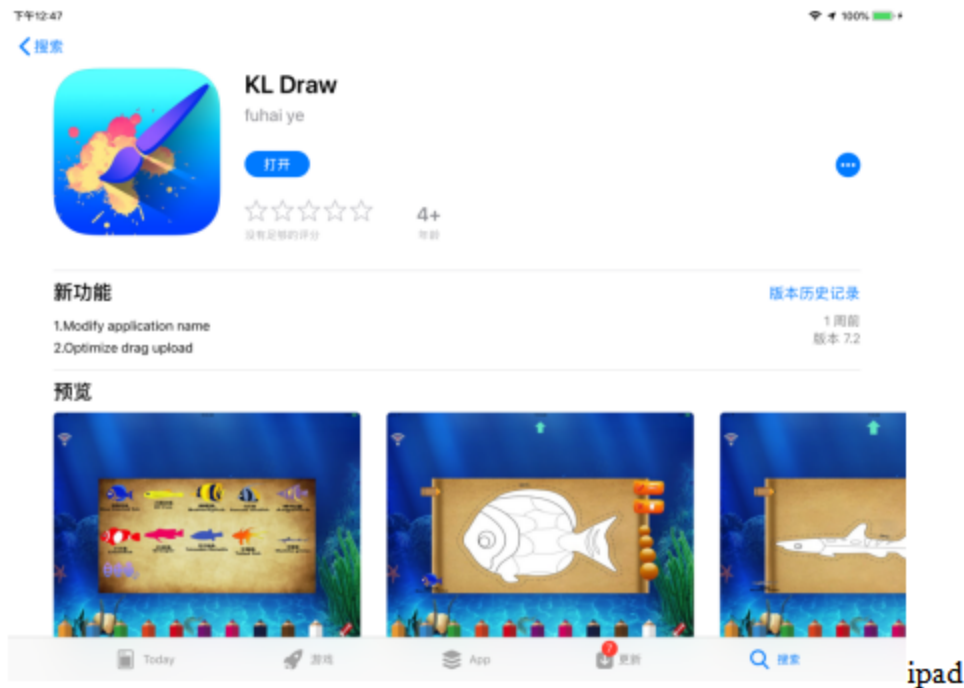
下午12:47

100%

< 搜索

KL Draw

fuhai ye

打开

没有足够的评分

4+

年龄

新功能

版本历史记录

1.Modify application name

2.Optimize drag upload

1 周前

版本 7.2

预览

Today

游戏

App

7

更新

搜索

ipad